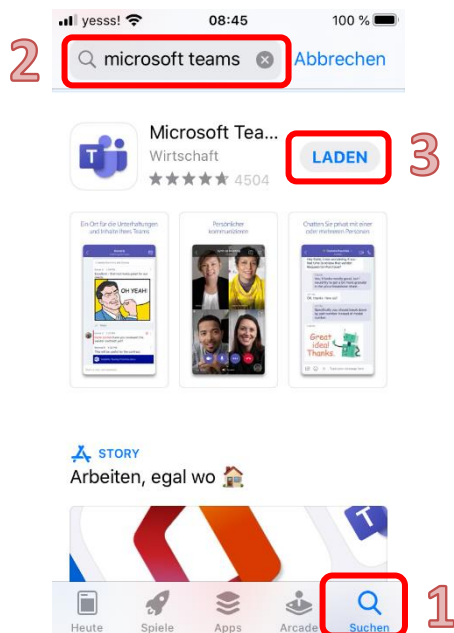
yesss! 08:45 100 %

2

microsoft teams

Abbrechen

Microsoft Tea...
Wirtschaft
4504

LADEN

3

Ein Ort für die Unterhaltungen und Inhalte Ihres Teams

OH YEAH!

Persönlicher kommunizieren

Chatten Sie privat mit einer oder mehreren Personen

Great idea! Thanks.

STORY

Arbeiten, egal wo

Heute Spiele Apps Arcade Suchen

1